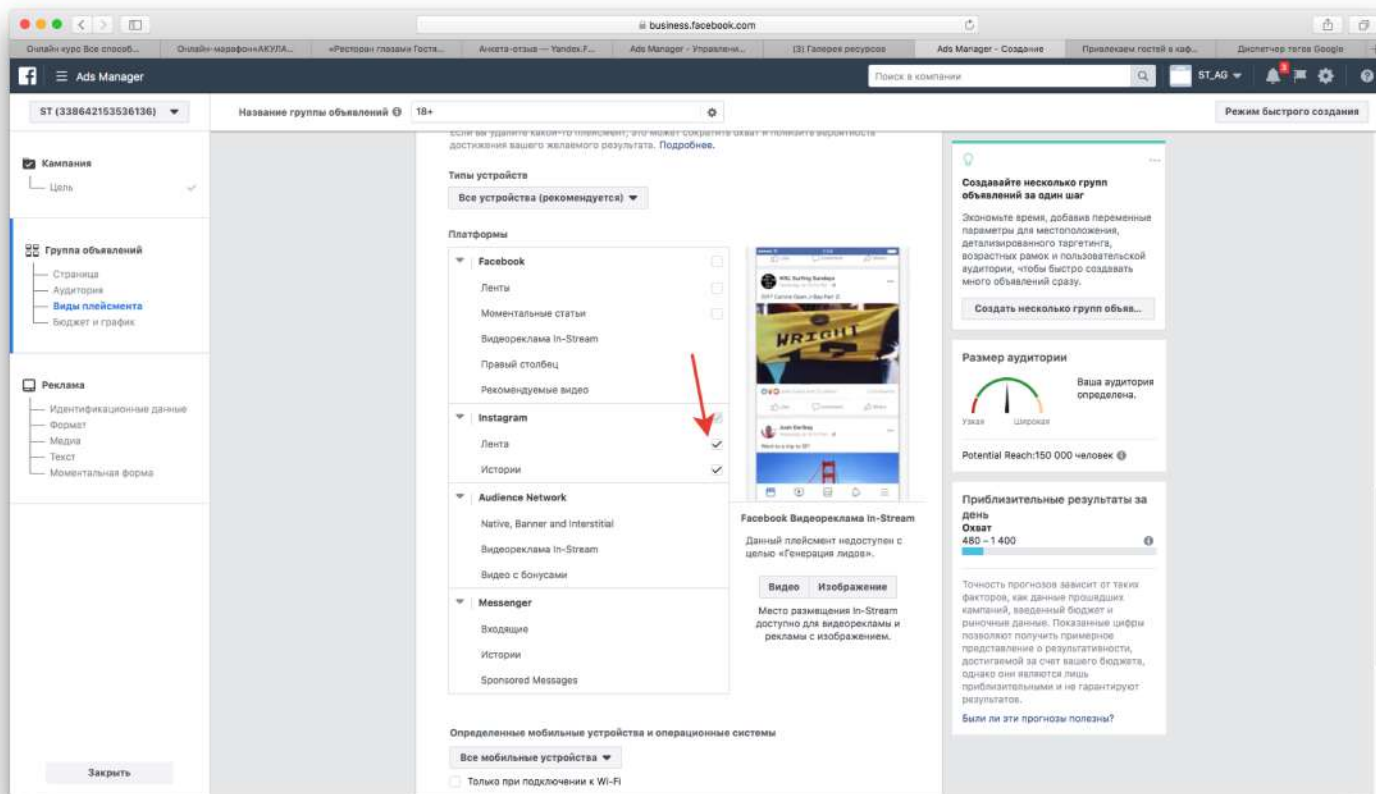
business.facebook.com

Онлайн курс Все способ... | Онлайн-марафон«АКУЛА... | «Ресторан глазами Госта... | Анкета-отзыв — Yandex.F... | Ads Manager - Управлени... | (3) Галерея ресурсов | Ads Manager - Создание | Привлекаем гостей в каф... | Диспетчер тегов Google

Ads Manager

Поиск в компании

ST_AG

ST (338642153536136)

Название группы объявлений 18+

Режим быстрого создания

Кампания
Цель

Группа объявлений
Страница
Аудитория
Виды плейсмента
Бюджет и график

Реклама
Идентификационные данные
Формат
Медиа
Текст
Моментальная форма

Закрыть

Если вы удалите какой-то плейсмент, это может сократить охват и понизить вероятность достижения вашего желаемого результата. Подробнее.

Типы устройств

Все устройства (рекомендуется)

Платформы

Facebook
Ленты
Моментальные статьи
Видеореклама In-Stream
Правый столбец
Рекомендуемые видео

Instagram
Лента
Истории

Audience Network
Native, Banner and Interstitial
Видеореклама In-Stream
Видео с бонусами

Messenger
Входящие
Истории
Sponsored Messages

Facebook Видеореклама In-Stream

Данный плейсмент недоступен с целью «Генерация лидов».

Видео | Изображение

Место размещения In-Stream доступно для видеорекламы и рекламы с изображением.

Определенные мобильные устройства и операционные системы

Все мобильные устройства

Только при подключении к Wi-Fi

Создавайте несколько групп объявлений за один шаг

Экономьте время, добавив переменные параметры для местоположения, детализированного таргетинга, возрастных рамок и пользовательской аудитории, чтобы быстро создавать много объявлений сразу.

Создать несколько групп объяв...

Размер аудитории

Узкая Широкая

Ваша аудитория определена.

Potential Reach:150 000 человек

Приблизительные результаты за день
Охват
480 – 1 400

Точность прогнозов зависит от таких факторов, как данные прошедших кампаний, введенный бюджет и рыночные данные. Показанные цифры позволяют получить примерное представление о результативности, достигаемой за счет вашего бюджета, однако они являются лишь приблизительными и не гарантируют результатов.

Были ли эти прогнозы полезны?